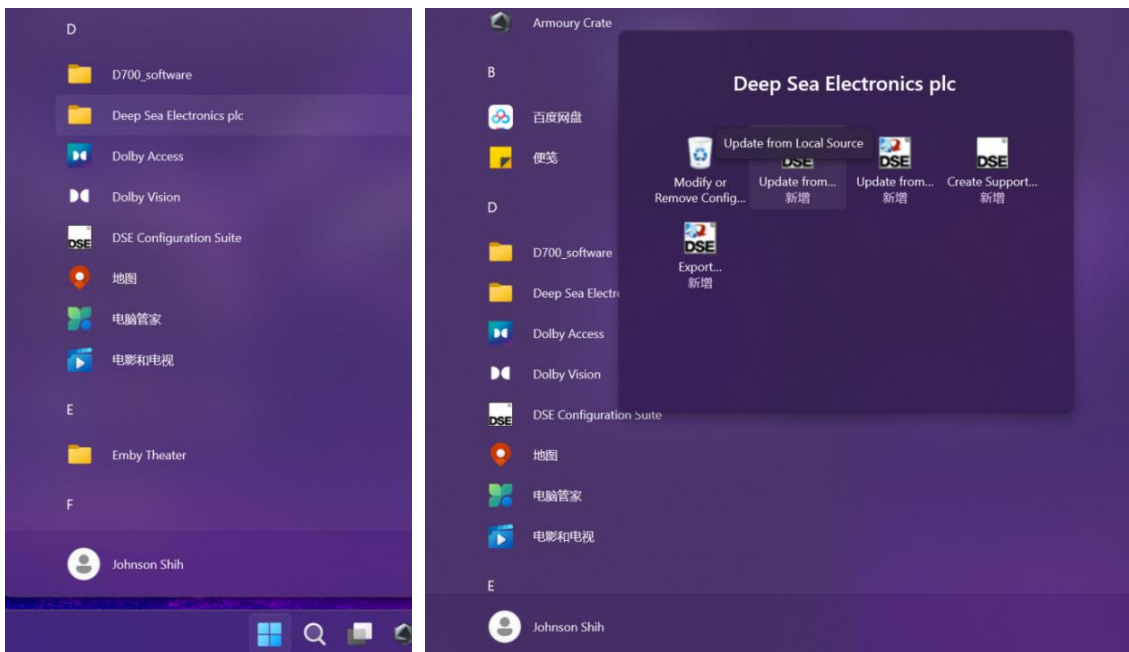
D

D700_software

Deep Sea Electronics plc

Dolby Access

Dolby Vision

DSE Configuration Suite

地图

电脑管家

电影和电视

E

Emby Theater

F

Johnson Shih

Armoury Crate

B

百度网盘

便笺

D

D700_software

Deep Sea Electr

Dolby Access

Dolby Vision

DSE Configuration Suite

地图

电脑管家

电影和电视

E

Johnson Shih

Deep Sea Electronics plc

Modify or Remove Config...

Update from Local Source

Update from... 新增

Update from... 新增

Create Support... 新增

Export... 新增